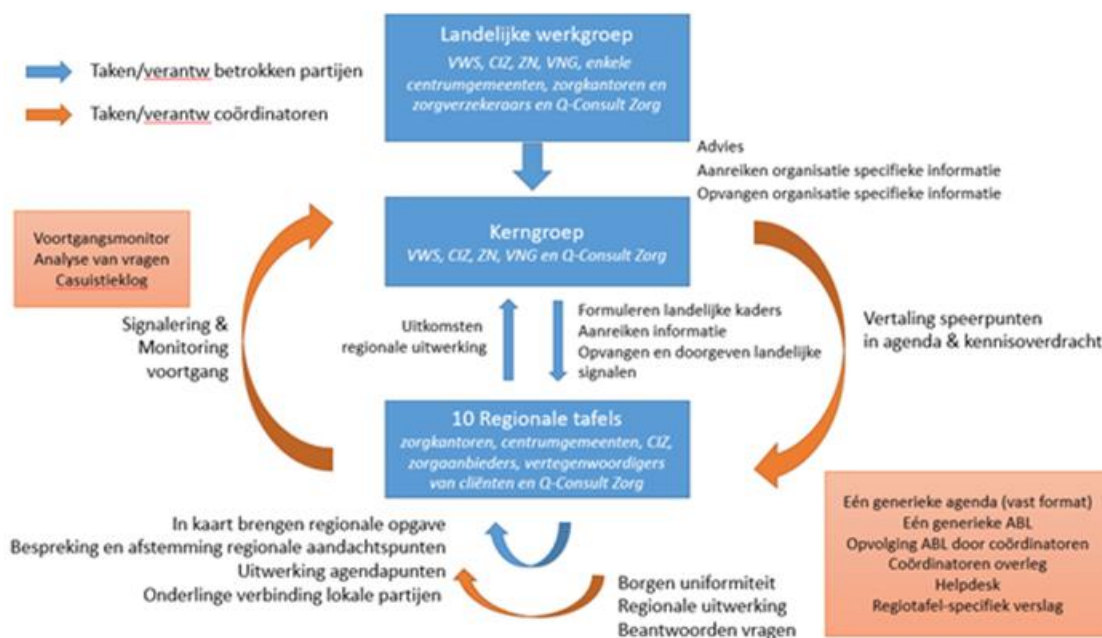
Taken/verantw betrokken partijen

Taken/verantw coördinatoren

Landelijke werkgroep
VWS, CIZ, ZN, VNG, enkele centrumgemeenten, zorgkantoren en zorgverzekeraars en Q-Consult Zorg

Advies
Aanreiken organisatie specifieke informatie
Opvangen organisatie specifieke informatie

Voortgangsmonitor
Analyse van vragen
Casuistieklog

Kerngroep
VWS, CIZ, ZN, VNG en Q-Consult Zorg

Signalering & Monitoring voortgang

Uitkomsten regionale uitwerking

Formuleren landelijke kaders
Aanreiken informatie
Opvangen en doorgeven landelijke signalen

Vertaling speerpunten in agenda & kennisoverdracht

10 Regionale tafels
zorgkantoren, centrumgemeenten, CIZ, zorgaanbieders, vertegenwoordigers van cliënten en Q-Consult Zorg

Eén generieke agenda (vast format)
Eén generieke ABL
Opvolging ABL door coördinatoren
Coördinatoren overleg
Helpdesk
Regiotafel-specifiek verslag

In kaart brengen regionale opgave
Bespreking en afstemming regionale aandachtspunten
Uitwerking agendapunten
Onderlinge verbinding lokale partijen

Borgen uniformiteit
Regionale uitwerking
Beantwoorden vragen